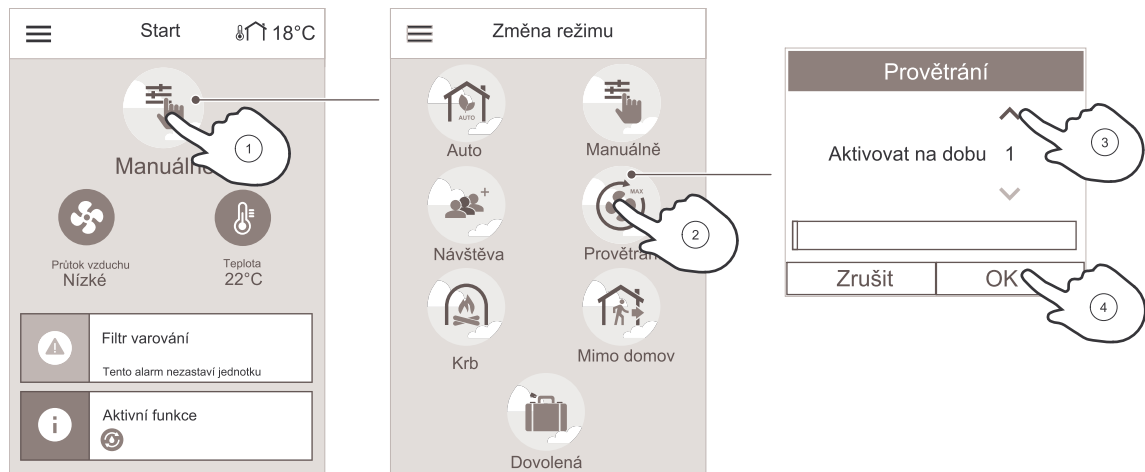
Start 18°C

Manuálně

Průtok vzduchu
Nízké

Teplota
22°C

Filtr varování

Tento alarm nezastaví jednotku

Aktivní funkce

1

Změna režimu

AUTO
Auto

Manuálně

Návštěva

MAX
Provětrání

2

Krb

Mimo domov

Dovolená

Provětrání

Aktivovat na dobu 1

3

Zrušit

OK

4